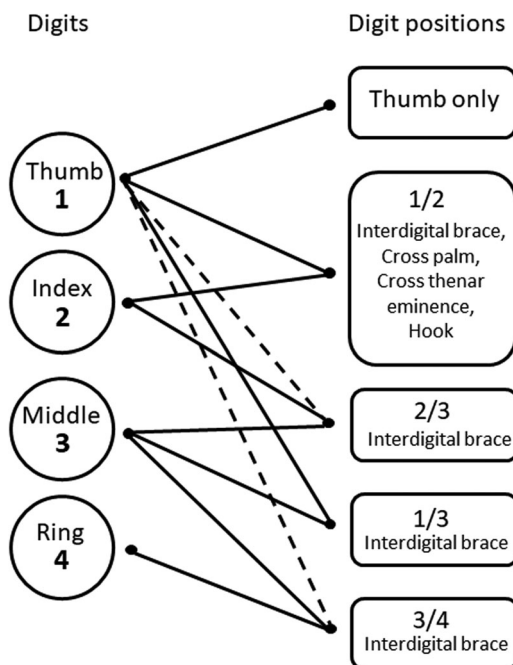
Digits

Digit positions

Thumb
1

Index
2

Middle
3

Ring
4

Thumb only

1/2
Interdigital brace, Cross palm, Cross thenar eminence, Hook

2/3
Interdigital brace

1/3
Interdigital brace

3/4
Interdigital brace